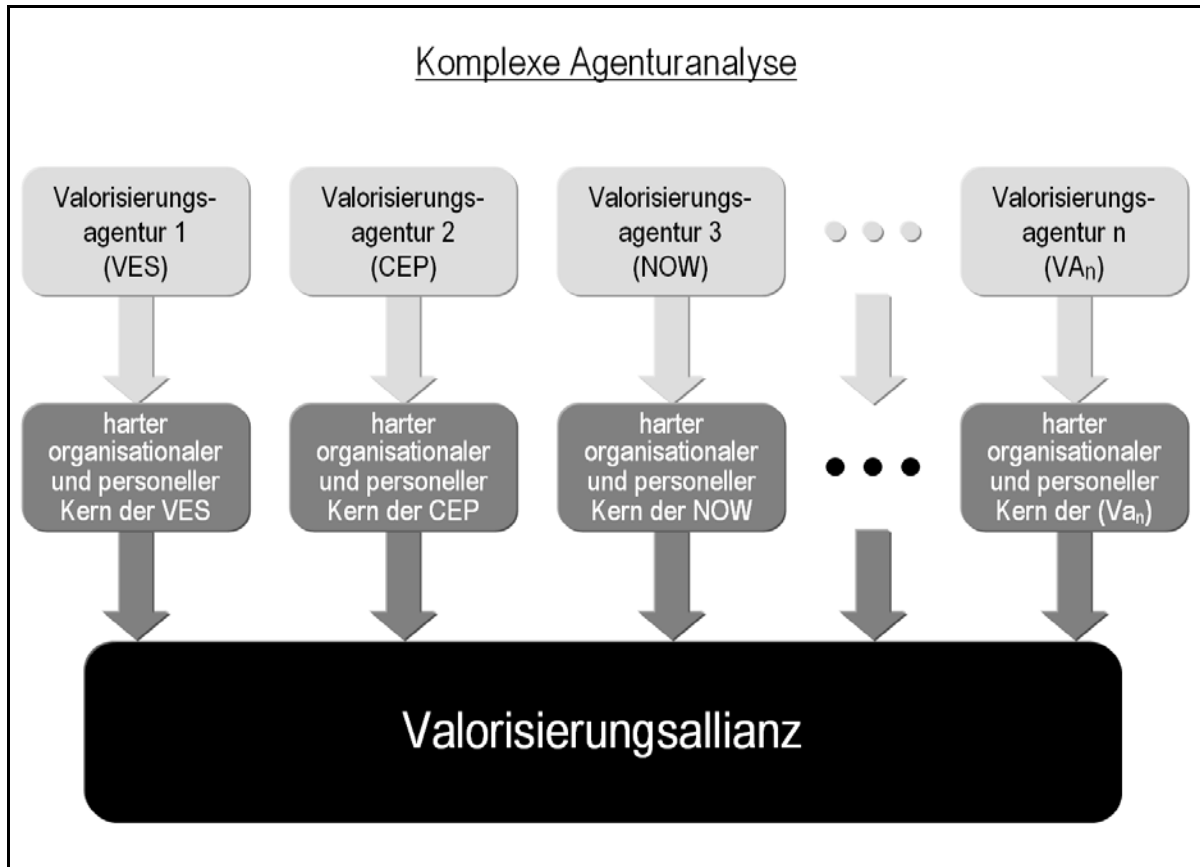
Komplexe Agenturanalyse

Valorisierungsagentur 1 (VES)

Valorisierungsagentur 2 (CEP)

Valorisierungsagentur 3 (NOW)

Valorisierungsagentur n ($VA_n$)

harter organisationaler und personeller Kern der VES

harter organisationaler und personeller Kern der CEP

harter organisationaler und personeller Kern der NOW

harter organisationaler und personeller Kern der ($Va_n$)

Valorisierungsallianz